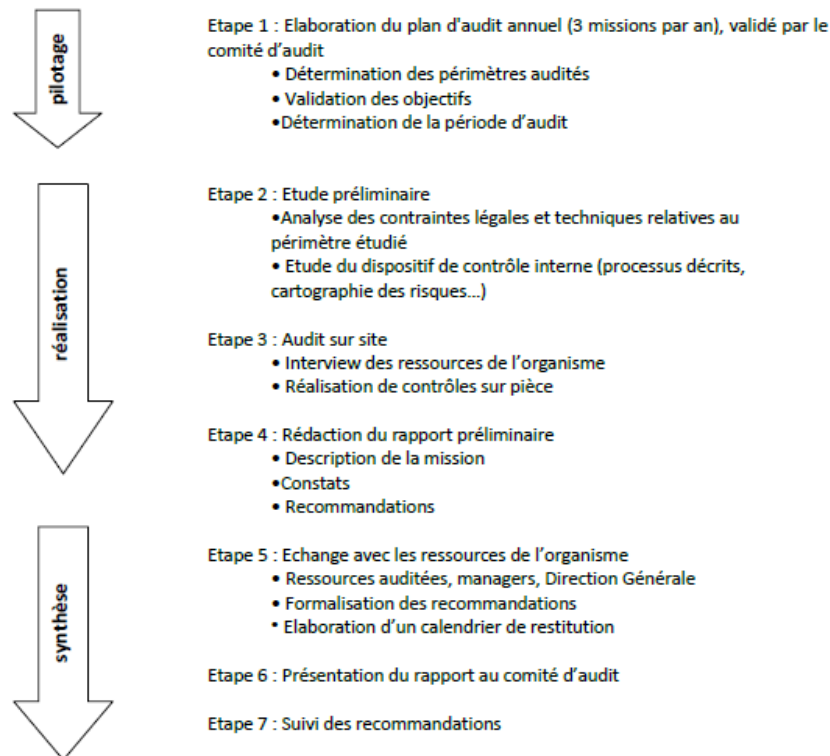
pilotage

Etape 1 : Elaboration du plan d'audit annuel (3 missions par an), validé par le comité d'audit
• Détermination des périmètres audités
• Validation des objectifs
•Détermination de la période d'audit

réalisation

Etape 2 : Etude préliminaire
•Analyse des contraintes légales et techniques relatives au périmètre étudié
• Etude du dispositif de contrôle interne (processus décrits, cartographie des risques…)

Etape 3 : Audit sur site
• Interview des ressources de l'organisme
• Réalisation de contrôles sur pièce

Etape 4 : Rédaction du rapport préliminaire
• Description de la mission
•Constats
• Recommandations

synthèse

Etape 5 : Echange avec les ressources de l'organisme
• Ressources auditées, managers, Direction Générale
• Formalisation des recommandations
• Elaboration d'un calendrier de restitution

Etape 6 : Présentation du rapport au comité d'audit

Etape 7 : Suivi des recommandations